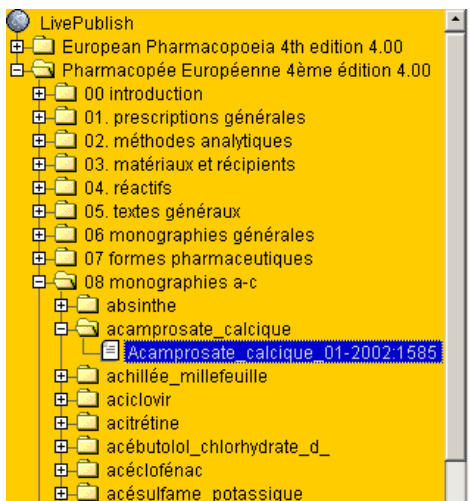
LivePublish
European Pharmacopoeia 4th edition 4.00
Pharmacopée Européenne 4ème édition 4.00
00 introduction
01. prescriptions générales
02. méthodes analytiques
03. matériaux et récipients
04. réactifs
05. textes généraux
06 monographies générales
07 formes pharmaceutiques
08 monographies a-c
absinthe
acamprosate_calcique
Acamprosate_calcique_01-2002:1585
achillée_millefeuille
aciclovir
acitrétine
acébutolol_chlorhydrate_d_
acéclofénac
acésulfame_potassique